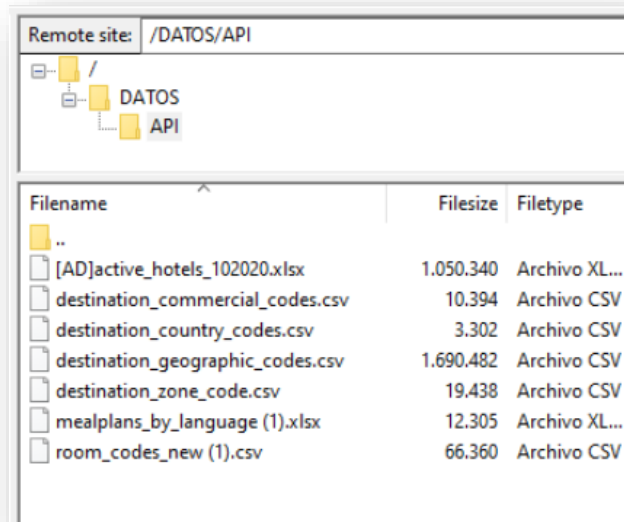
Remote site: /DATOS/API

/
DATOS
API

| Filename | Filesize | Filetype |
|---|---|---|
| .. | | |
| [AD]active_hotels_102020.xlsx | 1.050.340 | Archivo XL... |
| destination_commercial_codes.csv | 10.394 | Archivo CSV |
| destination_country_codes.csv | 3.302 | Archivo CSV |
| destination_geographic_codes.csv | 1.690.482 | Archivo CSV |
| destination_zone_code.csv | 19.438 | Archivo CSV |
| mealplans_by_language (1).xlsx | 12.305 | Archivo XL... |
| room_codes_new (1).csv | 66.360 | Archivo CSV |